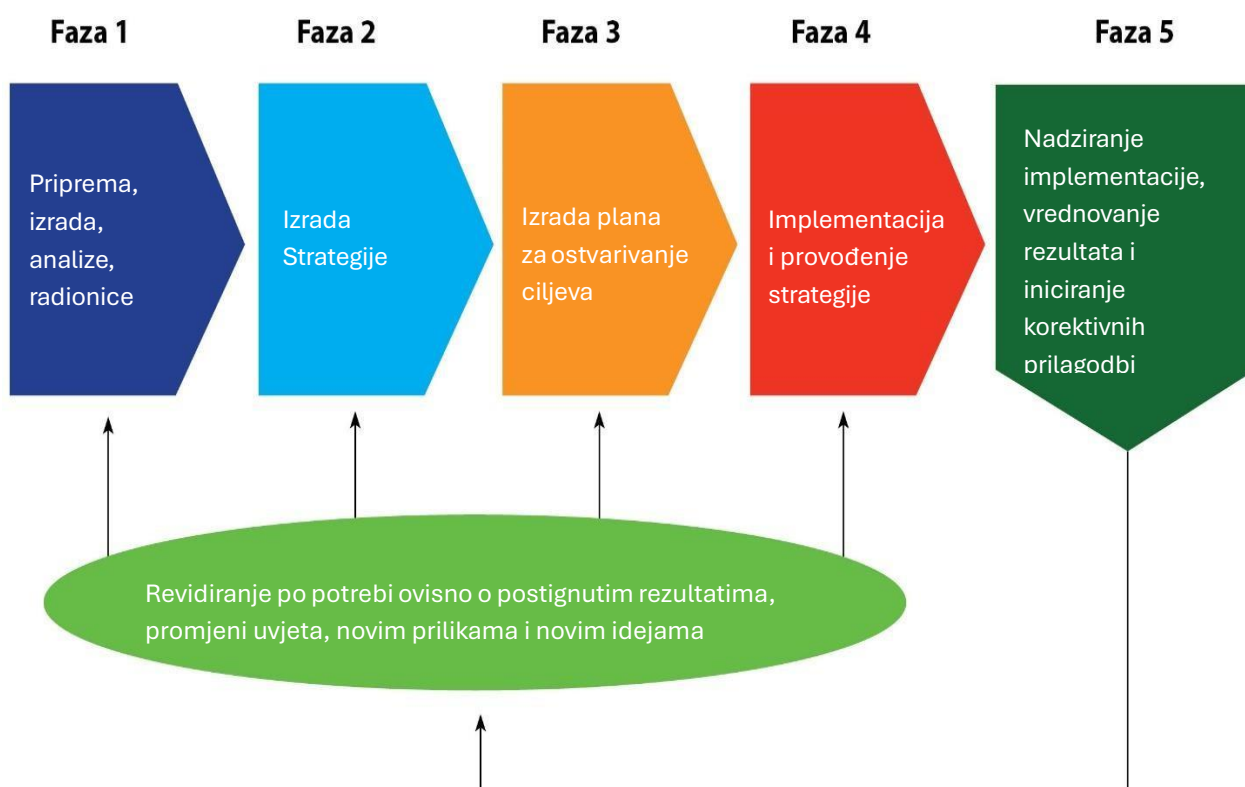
Faza 1

Faza 2

Faza 3

Faza 4

Faza 5

Priprema, izrada, analize, radionice

Izrada Strategije

Izrada plana za ostvarivanje ciljeva

Implementacija i provođenje strategije

Nadziranje implementacije, vrednovanje rezultata i iniciranje korektivnih prilagodbi

Revidiranje po potrebi ovisno o postignutim rezultatima, promjeni uvjeta, novim prilikama i novim idejama